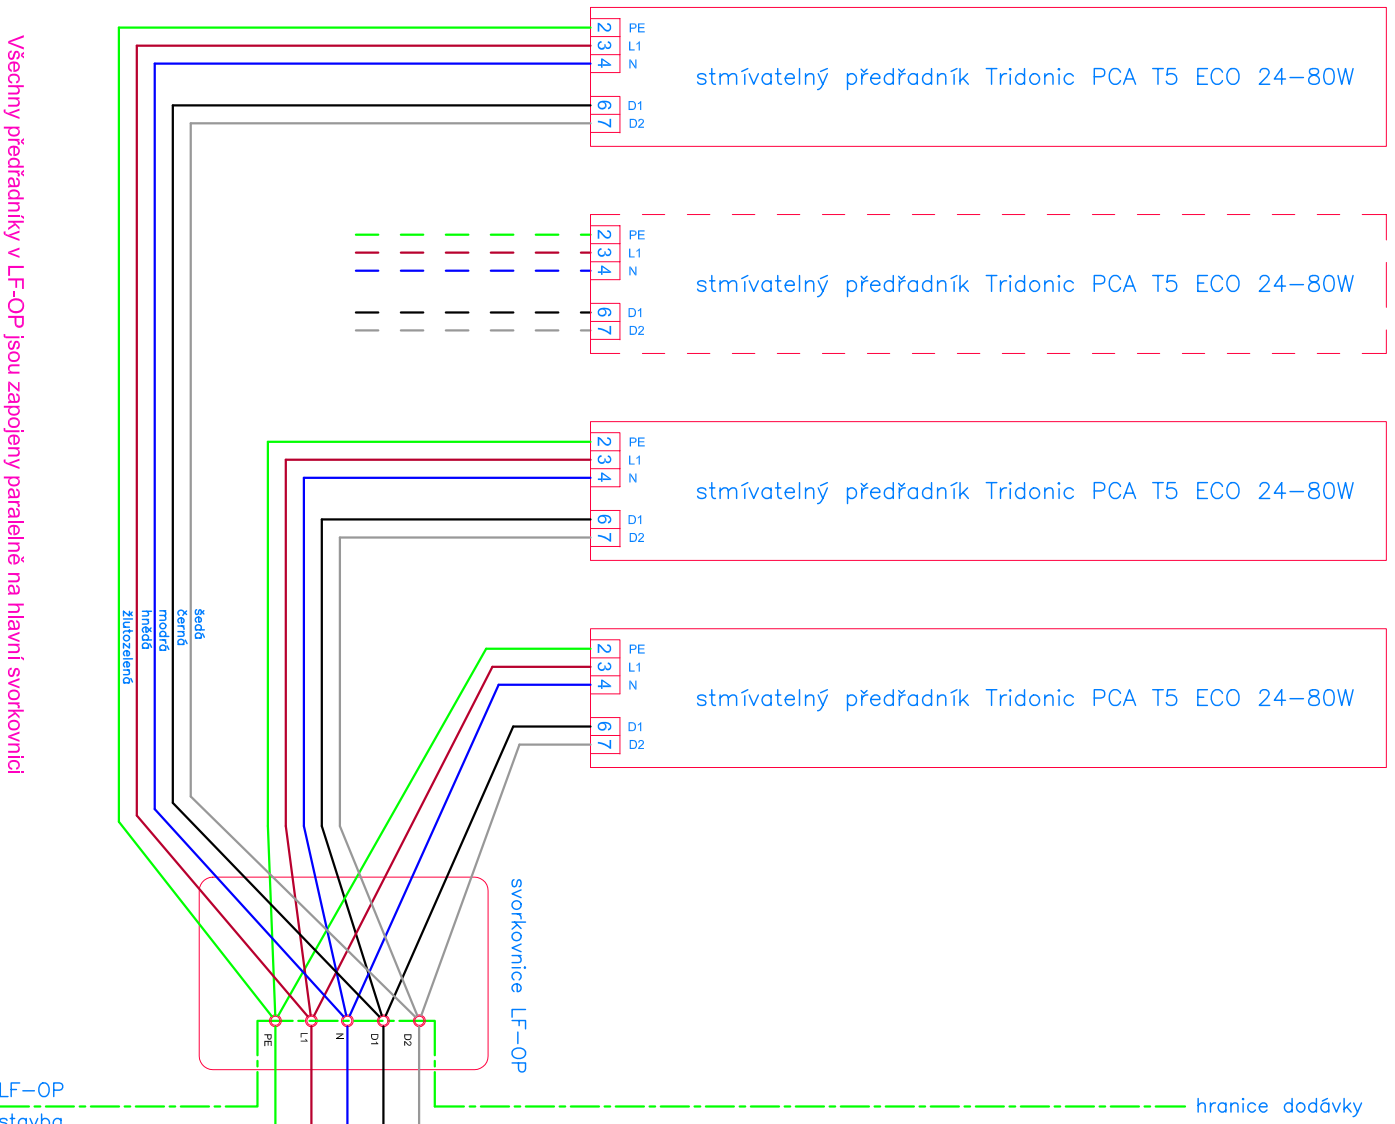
Všechny předřadníky v LF-OP jsou zapojeny paralelně na hlavní svorkovnici

2 PE
3 L1
4 N
6 D1
7 D2
stmívatelný předřadník Tridonic PCA T5 ECO 24–80W

2 PE
3 L1
4 N
6 D1
7 D2
stmívatelný předřadník Tridonic PCA T5 ECO 24–80W

2 PE
3 L1
4 N
6 D1
7 D2
stmívatelný předřadník Tridonic PCA T5 ECO 24–80W

2 PE
3 L1
4 N
6 D1
7 D2
stmívatelný předřadník Tridonic PCA T5 ECO 24–80W

žlutozelená
hnědá
modrá
černá
šedá

svorkovnice LF–OP

PE L1 N D1 D2

LF–OP
stavba
hranice dodávky